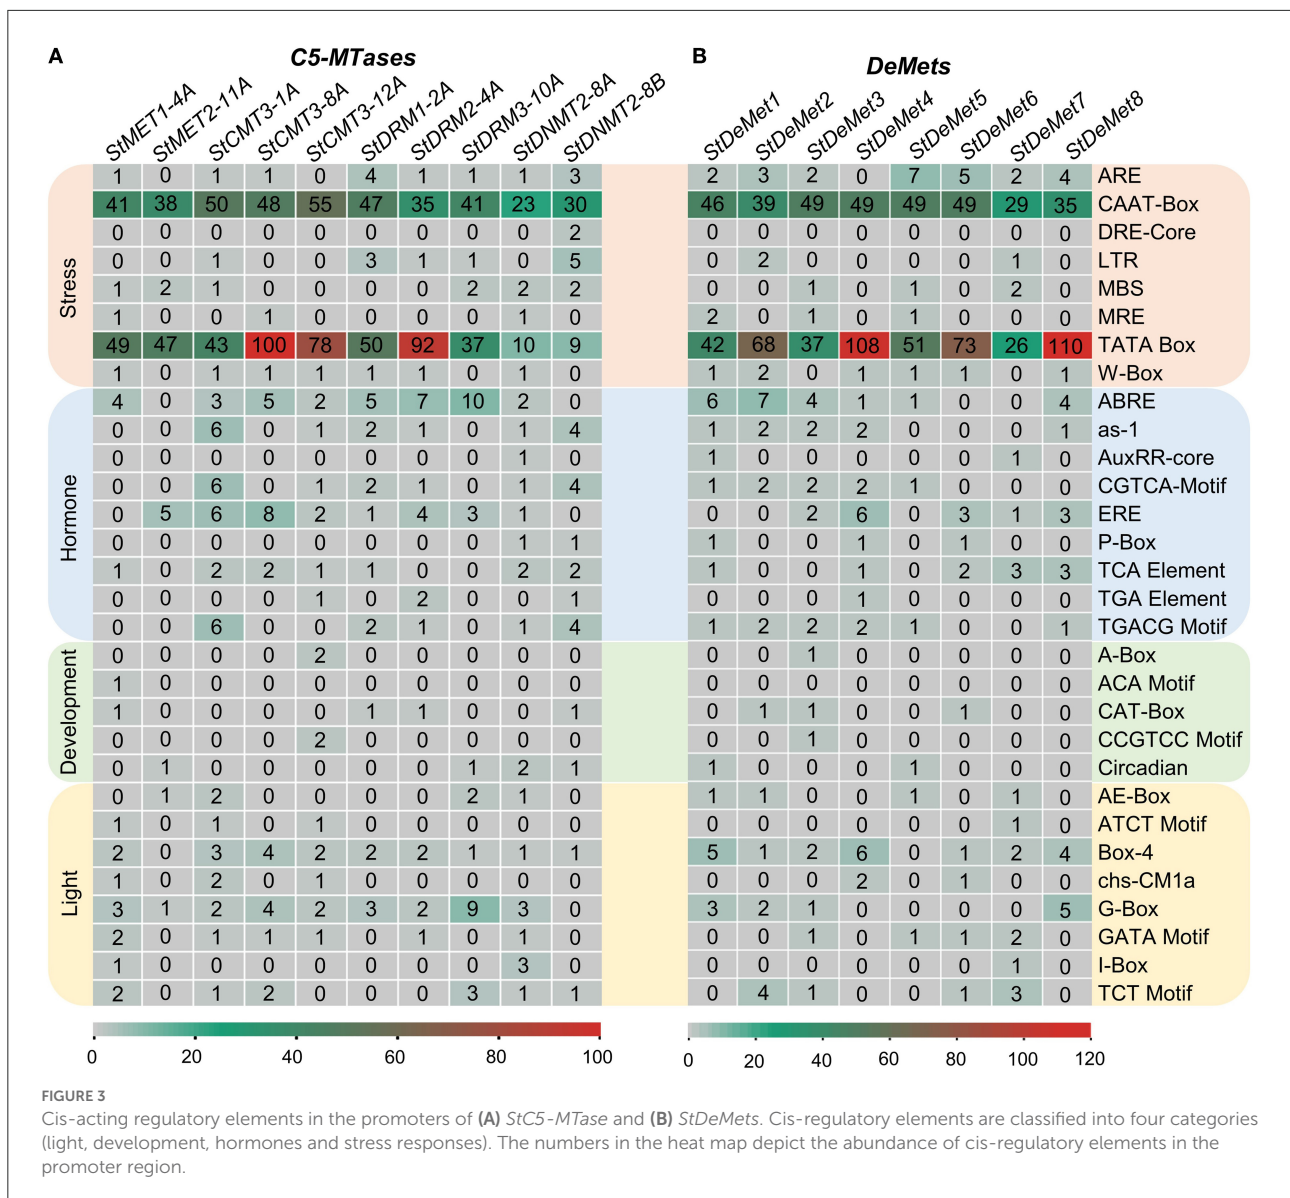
A

C5-MTases

| | StMET1-4A | StMET2-11A | StCMT3-1A | StCMT3-8A | StCMT3-12A | StDRM1-2A | StDRM2-4A | StDRM3-10A | StDNMT2-8A | StDNMT2-8B |
|---|---|---|---|---|---|---|---|---|---|---|
| Stress | 1 | 0 | 1 | 1 | 0 | 4 | 1 | 1 | 1 | 3 |
| | 41 | 38 | 50 | 48 | 55 | 47 | 35 | 41 | 23 | 30 |
| | 0 | 0 | 0 | 0 | 0 | 0 | 0 | 0 | 0 | 2 |
| | 0 | 0 | 1 | 0 | 0 | 3 | 1 | 1 | 0 | 5 |
| | 1 | 2 | 1 | 0 | 0 | 0 | 0 | 2 | 2 | 2 |
| | 1 | 0 | 0 | 1 | 0 | 0 | 0 | 0 | 1 | 0 |
| | 49 | 47 | 43 | 100 | 78 | 50 | 92 | 37 | 10 | 9 |
| | 1 | 0 | 1 | 1 | 1 | 1 | 1 | 0 | 1 | 0 |
| Hormone | 4 | 0 | 3 | 5 | 2 | 5 | 7 | 10 | 2 | 0 |
| | 0 | 0 | 6 | 0 | 1 | 2 | 1 | 0 | 1 | 4 |
| | 0 | 0 | 0 | 0 | 0 | 0 | 0 | 0 | 1 | 0 |
| | 0 | 0 | 6 | 0 | 1 | 2 | 1 | 0 | 1 | 4 |
| | 0 | 5 | 6 | 8 | 2 | 1 | 4 | 3 | 1 | 0 |
| | 0 | 0 | 0 | 0 | 0 | 0 | 0 | 0 | 1 | 1 |
| | 1 | 0 | 2 | 2 | 1 | 1 | 0 | 0 | 2 | 2 |
| | 0 | 0 | 0 | 0 | 1 | 0 | 2 | 0 | 0 | 1 |
| | 0 | 0 | 6 | 0 | 0 | 2 | 1 | 0 | 1 | 4 |
| Development | 0 | 0 | 0 | 0 | 2 | 0 | 0 | 0 | 0 | 0 |
| | 1 | 0 | 0 | 0 | 0 | 0 | 0 | 0 | 0 | 0 |
| | 1 | 0 | 0 | 0 | 0 | 1 | 1 | 0 | 0 | 1 |
| | 0 | 0 | 0 | 0 | 2 | 0 | 0 | 0 | 0 | 0 |
| | 0 | 1 | 0 | 0 | 0 | 0 | 0 | 1 | 2 | 1 |
| Light | 0 | 1 | 2 | 0 | 0 | 0 | 0 | 2 | 1 | 0 |
| | 1 | 0 | 1 | 0 | 1 | 0 | 0 | 0 | 0 | 0 |
| | 2 | 0 | 3 | 4 | 2 | 2 | 2 | 1 | 1 | 1 |
| | 1 | 0 | 2 | 0 | 1 | 0 | 0 | 0 | 0 | 0 |
| | 3 | 1 | 2 | 4 | 2 | 3 | 2 | 9 | 3 | 0 |
| | 2 | 0 | 1 | 1 | 1 | 0 | 1 | 0 | 1 | 0 |
| | 1 | 0 | 0 | 0 | 0 | 0 | 0 | 0 | 3 | 0 |
| | 2 | 0 | 1 | 2 | 0 | 0 | 0 | 3 | 1 | 1 |

0 20 40 60 80 100

B

DeMets

| StDeMet1 | StDeMet2 | StDeMet3 | StDeMet4 | StDeMet5 | StDeMet6 | StDeMet7 | StDeMet8 | |
|---|---|---|---|---|---|---|---|---|
| 2 | 3 | 2 | 0 | 7 | 5 | 2 | 4 | ARE |
| 46 | 39 | 49 | 49 | 49 | 49 | 29 | 35 | CAAT-Box |
| 0 | 0 | 0 | 0 | 0 | 0 | 0 | 0 | DRE-Core |
| 0 | 2 | 0 | 0 | 0 | 0 | 1 | 0 | LTR |
| 0 | 0 | 1 | 0 | 1 | 0 | 2 | 0 | MBS |
| 2 | 0 | 1 | 0 | 1 | 0 | 0 | 0 | MRE |
| 42 | 68 | 37 | 108 | 51 | 73 | 26 | 110 | TATA Box |
| 1 | 2 | 0 | 1 | 1 | 1 | 0 | 1 | W-Box |
| 6 | 7 | 4 | 1 | 1 | 0 | 0 | 4 | ABRE |
| 1 | 2 | 2 | 2 | 0 | 0 | 0 | 1 | as-1 |
| 1 | 0 | 0 | 0 | 0 | 0 | 1 | 0 | AuxRR-core |
| 1 | 2 | 2 | 2 | 1 | 0 | 0 | 0 | CGTCA-Motif |
| 0 | 0 | 2 | 6 | 0 | 3 | 1 | 3 | ERE |
| 1 | 0 | 0 | 1 | 0 | 1 | 0 | 0 | P-Box |
| 1 | 0 | 0 | 1 | 0 | 2 | 3 | 3 | TCA Element |
| 0 | 0 | 0 | 1 | 0 | 0 | 0 | 0 | TGA Element |
| 1 | 2 | 2 | 2 | 1 | 0 | 0 | 1 | TGACG Motif |
| 0 | 0 | 1 | 0 | 0 | 0 | 0 | 0 | A-Box |
| 0 | 0 | 0 | 0 | 0 | 0 | 0 | 0 | ACA Motif |
| 0 | 1 | 1 | 0 | 0 | 1 | 0 | 0 | CAT-Box |
| 0 | 0 | 1 | 0 | 0 | 0 | 0 | 0 | CCGTCC Motif |
| 1 | 0 | 0 | 0 | 1 | 0 | 0 | 0 | Circadian |
| 1 | 1 | 0 | 0 | 1 | 0 | 1 | 0 | AE-Box |
| 0 | 0 | 0 | 0 | 0 | 0 | 1 | 0 | ATCT Motif |
| 5 | 1 | 2 | 6 | 0 | 1 | 2 | 4 | Box-4 |
| 0 | 0 | 0 | 2 | 0 | 1 | 0 | 0 | chs-CM1a |
| 3 | 2 | 1 | 0 | 0 | 0 | 0 | 5 | G-Box |
| 0 | 0 | 1 | 0 | 1 | 1 | 2 | 0 | GATA Motif |
| 0 | 0 | 0 | 0 | 0 | 0 | 1 | 0 | I-Box |
| 0 | 4 | 1 | 0 | 0 | 1 | 3 | 0 | TCT Motif |

0 20 40 60 80 100 120

FIGURE 3
Cis-acting regulatory elements in the promoters of (A) StC5-MTase and (B) StDeMets. Cis-regulatory elements are classified into four categories (light, development, hormones and stress responses). The numbers in the heat map depict the abundance of cis-regulatory elements in the promoter region.